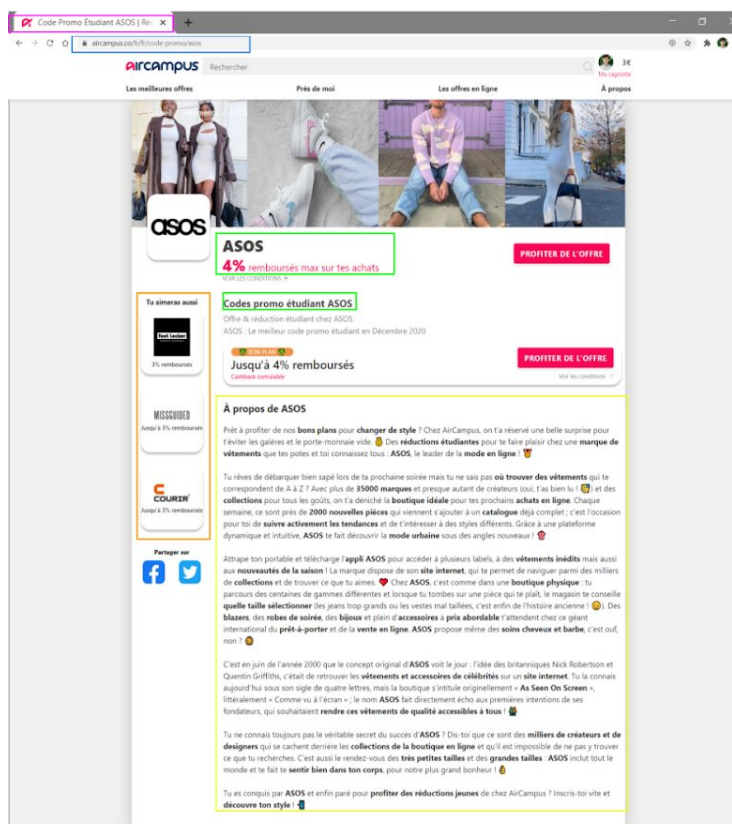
Code Promo Étudiant ASOS | Re ×

aircampus.co/fr/fr/code-promo/asos

aircampus Rechercher

3€
Ma cagnotte

Les meilleures offres Près de moi Les offres en ligne À propos

asos

ASOS
4% remboursés max sur tes achats
VOIR LES CONDITIONS

PROFITER DE L'OFFRE

Tu aimeras aussi

Foot Locker
3% remboursés

MISSGUIDED
Jusqu'à 3% remboursés

COURIR
Jusqu'à 3% remboursés

Partager sur

Codes promo étudiant ASOS
Offre & réduction étudiant chez ASOS
ASOS : Le meilleur code promo étudiant en Décembre 2020

BON PLAN
Jusqu'à 4% remboursés
Cashback cumulable

PROFITER DE L'OFFRE
Voir les conditions

À propos de ASOS

Prêt à profiter de nos bons plans pour changer de style ? Chez AirCampus, on t'a réservé une belle surprise pour t'éviter les galères et le porte-monnaie vide. Des réductions étudiantes pour te faire plaisir chez une marque de vêtements que tes potes et toi connaissez tous : ASOS, le leader de la mode en ligne !

Tu rêves de débarquer bien sapé lors de ta prochaine soirée mais tu ne sais pas où trouver des vêtements qui te correspondent de A à Z ? Avec plus de 35000 marques et presque autant de créateurs (oui, t'as bien lu !) et des collections pour tous les goûts, on t'a déniché la boutique idéale pour tes prochains achats en ligne. Chaque semaine, ce sont près de 2000 nouvelles pièces qui viennent s'ajouter à un catalogue déjà complet ; c'est l'occasion pour toi de suivre activement les tendances et de t'intéresser à des styles différents. Grâce à une plateforme dynamique et intuitive, ASOS te fait découvrir la mode urbaine sous des angles nouveaux !

Attrape ton portable et télécharge l'appli ASOS pour accéder à plusieurs labels, à des vêtements inédits mais aussi aux nouveautés de la saison ! La marque dispose de son site internet, qui te permet de naviguer parmi des milliers de collections et de trouver ce que tu aimes. Chez ASOS, c'est comme dans une boutique physique : tu parcours des centaines de gammes différentes et lorsque tu tombes sur une pièce qui te plaît, le magasin te conseille quelle taille sélectionner (les jeans trop grands ou les vestes mal taillées, c'est enfin de l'histoire ancienne !). Des blazers, des robes de soirée, des bijoux et plein d'accessoires à prix abordable t'attendent chez ce géant international du prêt-à-porter et de la vente en ligne. ASOS propose même des soins cheveux et barbe, c'est ouf, non ?

C'est en juin de l'année 2000 que le concept original d'ASOS voit le jour : l'idée des britanniques Nick Robertson et Quentin Griffiths, c'était de retrouver les vêtements et accessoires de célébrités sur un site internet. Tu la connais aujourd'hui sous son sigle de quatre lettres, mais la boutique s'intitule originellement « As Seen On Screen », littéralement « Comme vu à l'écran » ; le nom ASOS fait directement écho aux premières intentions de ses fondateurs, qui souhaitaient rendre ces vêtements de qualité accessibles à tous !

Tu ne connais toujours pas le véritable secret du succès d'ASOS ? Dis-toi que ce sont des milliers de créateurs et de designers qui se cachent derrière les collections de la boutique en ligne et qu'il est impossible de ne pas y trouver ce que tu recherches. C'est aussi le rendez-vous des très petites tailles et des grandes tailles : ASOS inclut tout le monde et te fait te sentir bien dans ton corps, pour notre plus grand bonheur !

Tu es conquis par ASOS et enfin paré pour profiter des réductions jeunes de chez AirCampus ? Inscris-toi vite et découvre ton style !